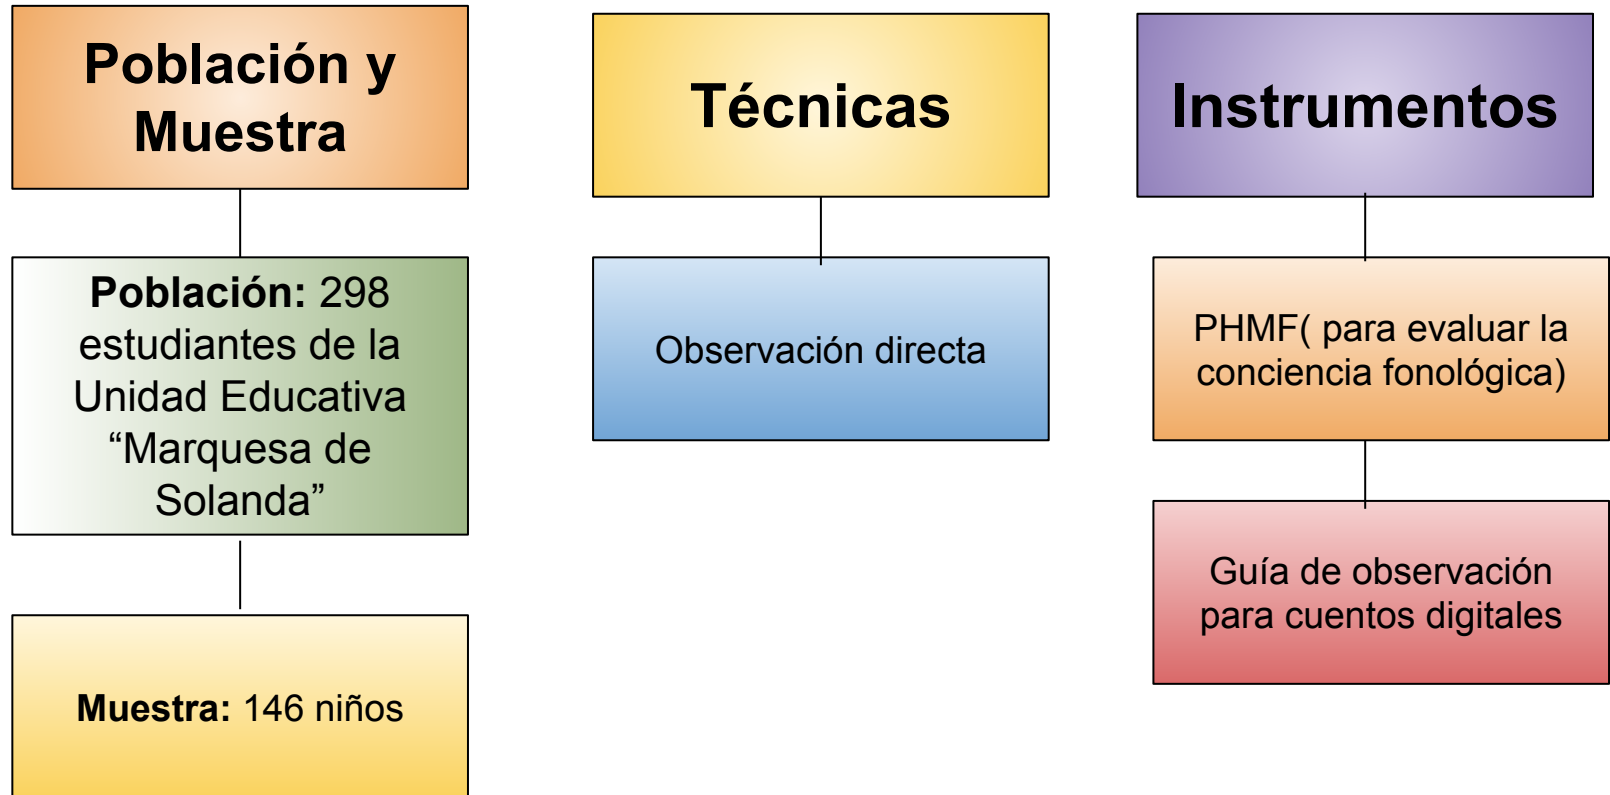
Población y Muestra

Población: 298 estudiantes de la Unidad Educativa “Marquesa de Solanda”

Muestra: 146 niños

Técnicas

Observación directa

Instrumentos

PHMF( para evaluar la conciencia fonológica)

Guía de observación para cuentos digitales